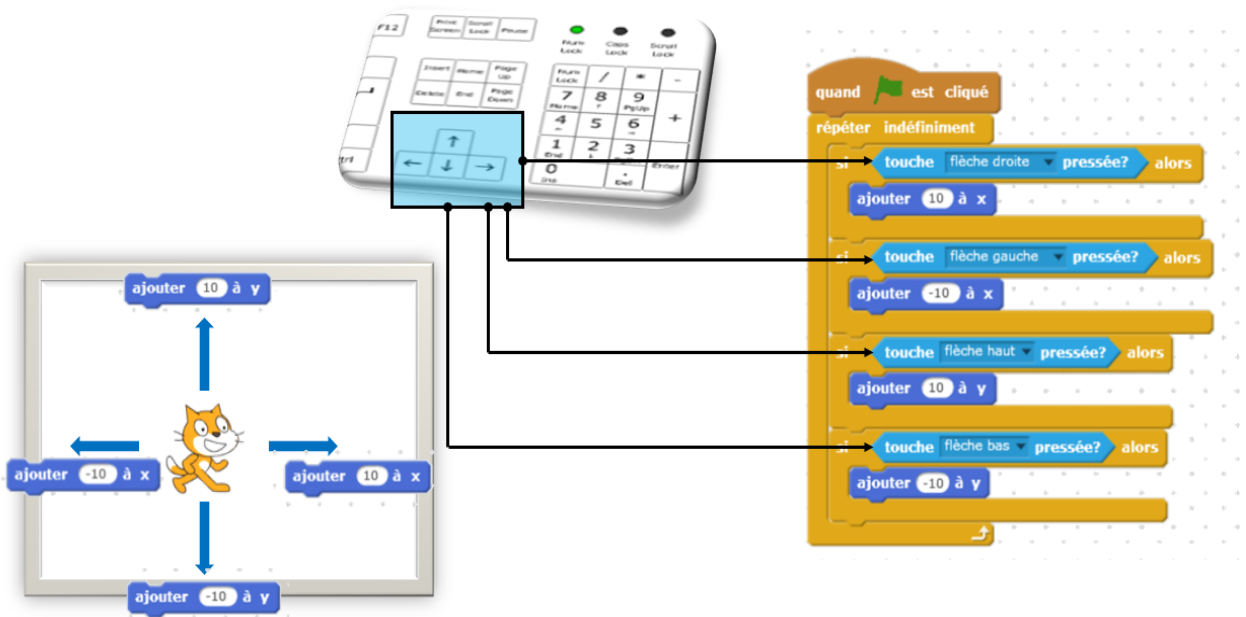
F12 Print Screen Scroll Lock Pause
Num Lock Caps Lock Scroll Lock
Insert Home Page Up
Delete End Page Down
Num Lock / * -
7 Home 8 9 PgUp +
4 5 6
1 End 2 3 Enter
0 Ins . Del
Ctrl
↑
← ↓ →

ajouter 10 à y
ajouter -10 à x
ajouter 10 à x
ajouter -10 à y

quand est cliqué
répéter indéfiniment
si touche flèche droite pressée? alors
ajouter 10 à x
si touche flèche gauche pressée? alors
ajouter -10 à x
si touche flèche haut pressée? alors
ajouter 10 à y
si touche flèche bas pressée? alors
ajouter -10 à y